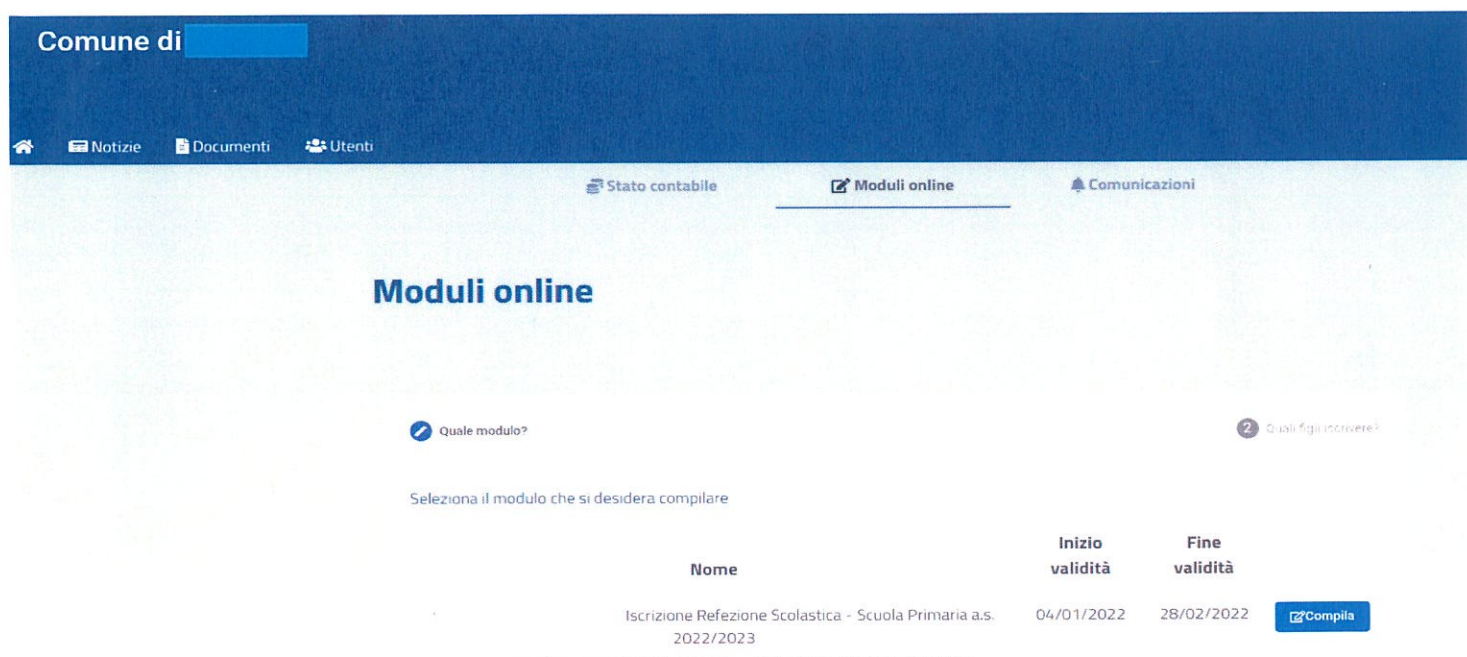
Comune di

Notizie Documenti Utenti

Stato contabile Moduli online Comunicazioni

Moduli online

Quale modulo?

2 Quali figli iscrivere?

Seleziona il modulo che si desidera compilare

| Nome | Inizio validità | Fine validità | |
|---|---|---|---|
| Iscrizione Refezione Scolastica - Scuola Primaria a.s. 2022/2023 | 04/01/2022 | 28/02/2022 | Compila |